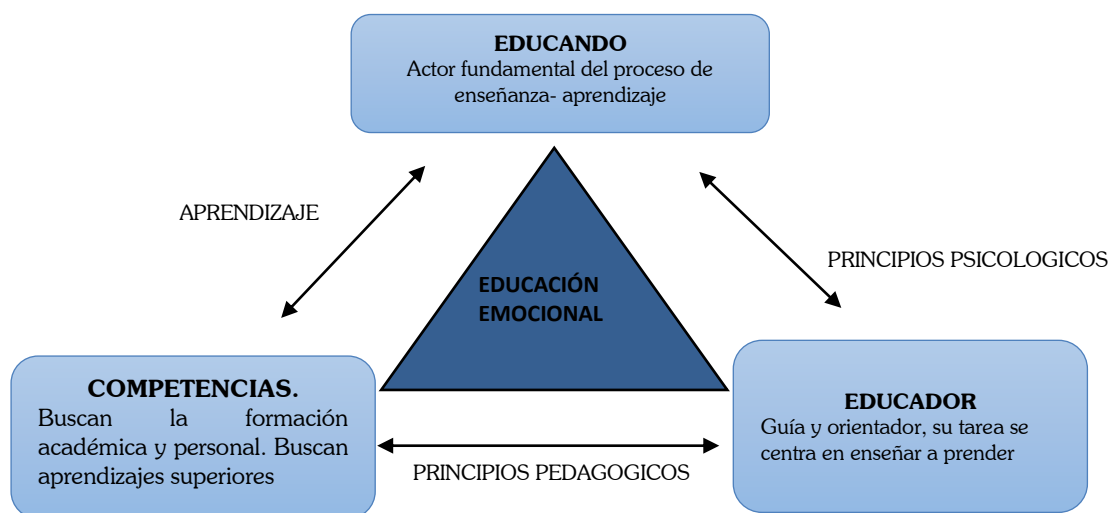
EDUCANDO
Actor fundamental del proceso de enseñanza- aprendizaje

APRENDIZAJE

EDUCACIÓN EMOCIONAL

PRINCIPIOS PSICOLOGICOS

COMPETENCIAS.
Buscan la formación académica y personal. Buscan aprendizajes superiores

EDUCADOR
Guía y orientador, su tarea se centra en enseñar a prender

PRINCIPIOS PEDAGOGICOS